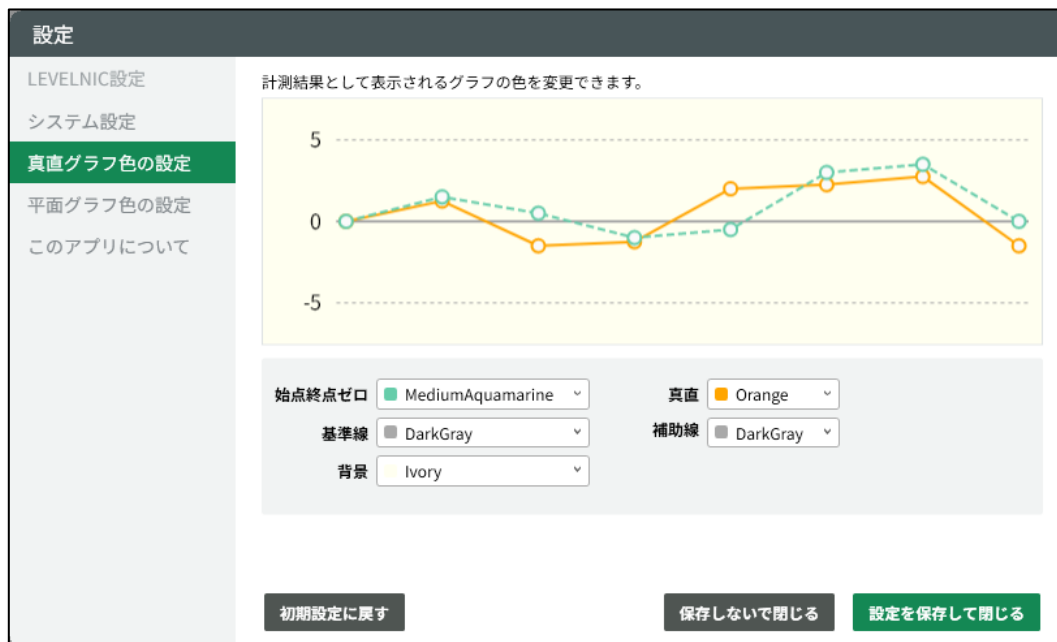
設定

LEVELNIC設定
システム設定
真直グラフ色の設定
平面グラフ色の設定
このアプリについて

計測結果として表示されるグラフの色を変更できます。

5
0
-5

始点終点ゼロ MediumAquamarine
真直 Orange
基準線 DarkGray
補助線 DarkGray
背景 Ivory

初期設定に戻す
保存しないで閉じる
設定を保存して閉じる